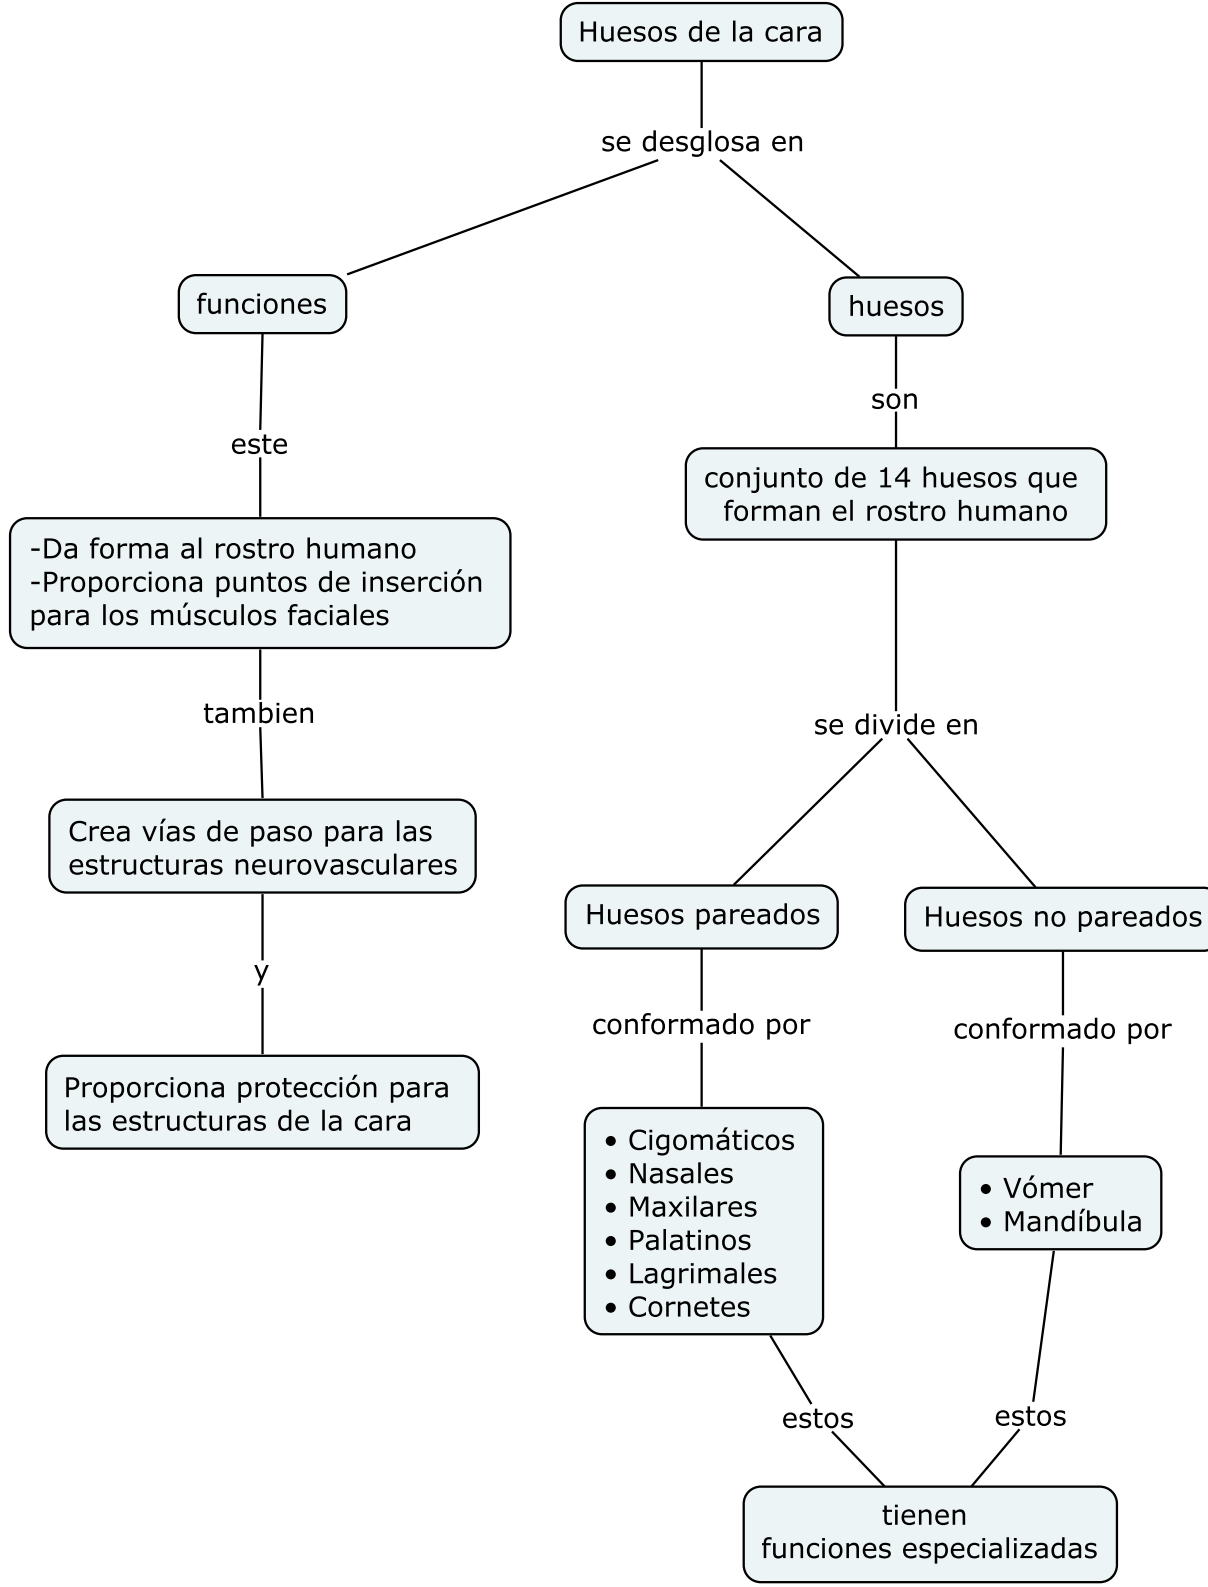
Huesos de la cara

se desglosa en

funciones

huesos

este

-Da forma al rostro humano
-Proporciona puntos de inserción para los músculos faciales

tambien

Crea vías de paso para las estructuras neurovasculares

y

Proporciona protección para las estructuras de la cara

son

conjunto de 14 huesos que forman el rostro humano

se divide en

Huesos pareados

Huesos no pareados

conformado por

- Cigomáticos
- Nasales
- Maxilares
- Palatinos
- Lagrimales
- Cornetes

conformado por

- Vómer
- Mandíbula

estos

estos

tienen
funciones especializadas